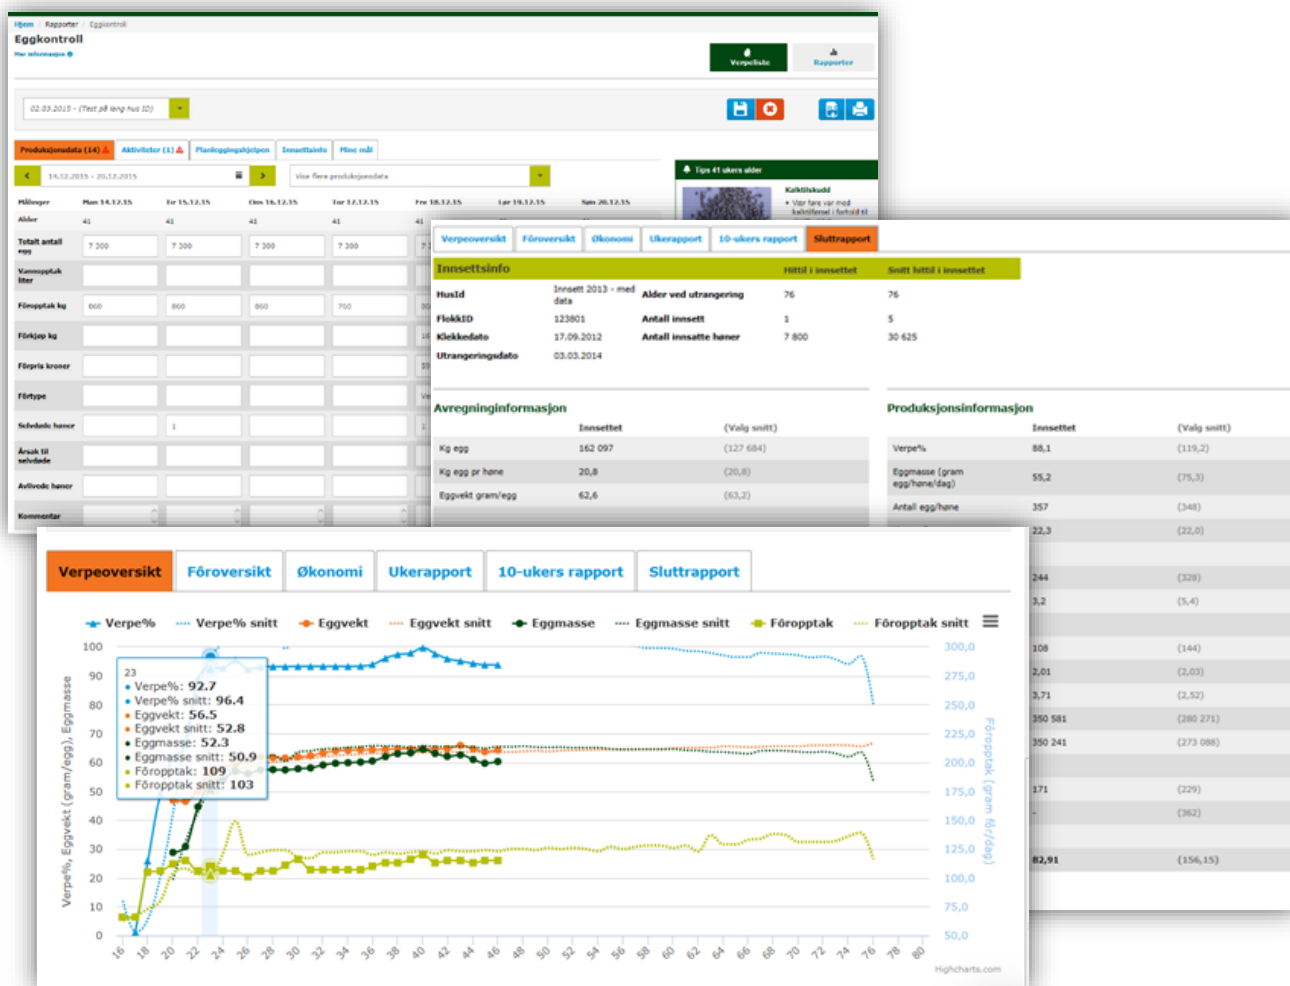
Hjem / Rapporter / Eggkontroll

Eggkontroll

Mer informasjon

Verpeliste

Rapporter

02.03.2015 - (Test på lang hus ID)

Produksjonsdata (14) | Aktiviteter (1) | Planleggingshjelpen | Innsettinfo | Mine mål

14.12.2015 - 20.12.2015

Vise flere produksjonsdata

Tips 41 ukers alder

Kalktilskudd

• Vær føre var med kalktilførsel i fortsald til

| Måleegner | Man 14.12.15 | Tir 15.12.15 | Ons 16.12.15 | Tor 17.12.15 | Fre 18.12.15 | Lør 19.12.15 | Søn 20.12.15 |
|---|---|---|---|---|---|---|---|
| Alder | 41 | 41 | 41 | 41 | | | |
| Totalt antall egg | 7 300 | 7 300 | 7 300 | 7 300 | | | |
| Vannopptak liter | | | | | | | |
| Føropptak kg | 860 | 860 | 860 | 750 | | | |
| Fôrkjøp kg | | | | | | | |
| Fôrpris kroner | | | | | | | |
| Fôrtype | | | | | | | |
| Selvdøde høner | | 1 | | | | | |
| Årsak til selvdøde | | | | | | | |
| Avlivede høner | | | | | | | |
| Kommentar | | | | | | | |

Verpeoversikt | Fôroversikt | Økonomi | Ukerapport | 10-ukers rapport | Sluttrapport

| Innsettsinfo | | | Hittil i innsettet | Snitt hittil i innsettet |
|---|---|---|---|---|
| HusId | Innsett 2013 - med data | Alder ved utrangering | 76 | 76 |
| FlokkID | 123801 | Antall innsett | 1 | 5 |
| Klekkedato | 17.09.2012 | Antall innsatte høner | 7 800 | 30 625 |
| Utrangeringsdato | 03.03.2014 | | | |

Avregninginformasjon

| | Innsettet | (Valg snitt) |
|---|---|---|
| Kg egg | 162 097 | (127 684) |
| Kg egg pr høne | 20,8 | (20,8) |
| Eggvekt gram/egg | 62,6 | (63,2) |

Produksjonsinformasjon

| | Innsettet | (Valg snitt) |
|---|---|---|
| Verpe% | 88,1 | (119,2) |
| Eggmasse (gram egg/høne/dag) | 55,2 | (75,3) |
| Antall egg/høne | 357 | (348) |
| | 22,3 | (22,0) |
| | 244 | (328) |
| | 3,2 | (5,4) |
| | 108 | (144) |
| | 2,01 | (2,03) |
| | 3,71 | (2,52) |
| | 350 581 | (280 271) |
| | 350 241 | (273 088) |
| | 171 | (229) |
| | - | (362) |
| | 82,91 | (156,15) |

Verpeoversikt | Fôroversikt | Økonomi | Ukerapport | 10-ukers rapport | Sluttrapport

Verpe% | Verpe% snitt | Eggvekt | Eggvekt snitt | Eggmasse | Eggmasse snitt | Fôropptak | Fôropptak snitt

23
• Verpe%: 92.7
• Verpe% snitt: 96.4
• Eggvekt: 56.5
• Eggvekt snitt: 52.8
• Eggmasse: 52.3
• Eggmasse snitt: 50.9
• Fôropptak: 109
• Fôropptak snitt: 103

Verpe%, Eggvekt (gram/egg), Eggmasse

Fôropptak (gram fôr/dag)

100 90 80 70 60 50 40 30 20 10 0

300,0 275,0 250,0 225,0 200,0 175,0 150,0 125,0 100,0 75,0 50,0

16 18 20 22 24 26 28 30 32 34 36 38 40 42 44 46 48 50 52 54 56 58 60 62 64 66 68 70 72 74 76 78 80

Highcharts.com